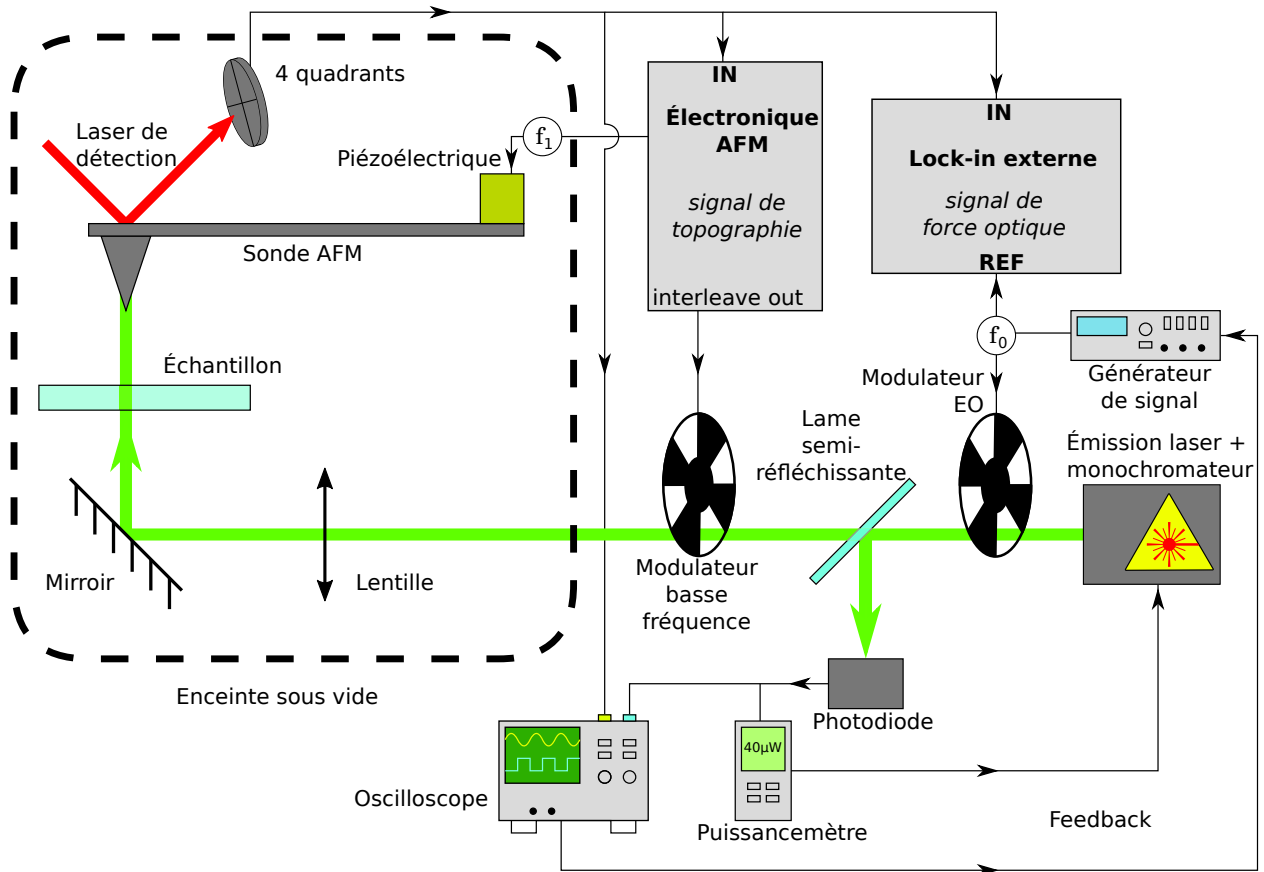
4 quadrants

Laser de détection

$f_1$

Piézoélectrique

Sonde AFM

Échantillon

Mirroir

Lentille

Enceinte sous vide

IN

Électronique AFM

signal de topographie

interleave out

IN

Lock-in externe

signal de force optique

REF

$f_0$

Générateur de signal

Modulateur EO

Lame semi-réfléchissante

Émission laser + monochromateur

Modulateur basse fréquence

Photodiode

40µW

Oscilloscope

Puissancemètre

Feedback